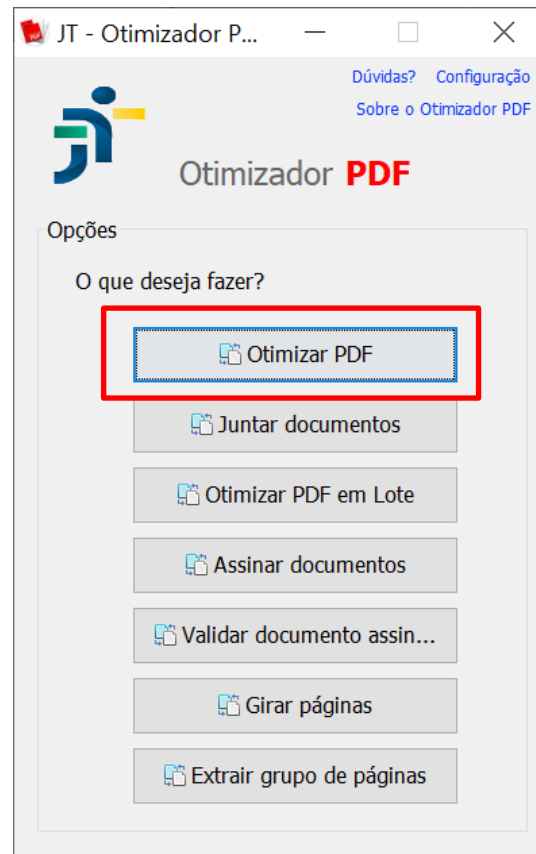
JT - Otimizador P...

Dúvidas? Configuração

Sobre o Otimizador PDF

Otimizador PDF

Opções

O que deseja fazer?

Otimizar PDF

Juntar documentos

Otimizar PDF em Lote

Assinar documentos

Validar documento assin...

Girar páginas

Extrair grupo de páginas